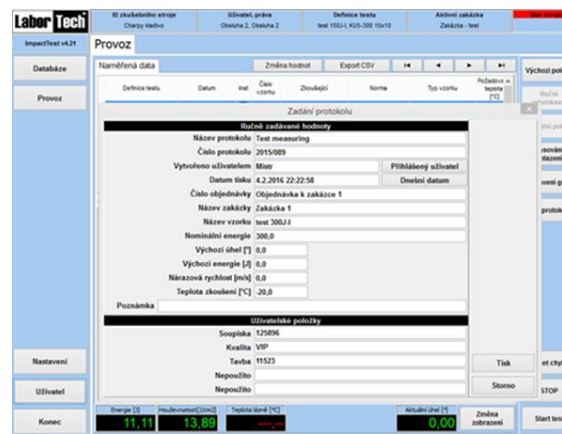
Labor Tech

ID zkušebního stroje
Charpy Kladno

Uživatel, práva
Obsluha 2, Obsluha 2

Definice testu
test 150J-I, KU5-300 10x10

Aktivní zakázka
Zakázka - test

ImpactTest v4.21

Provoz

Databáze

Provoz

Naměřená data

Změna hodnot

Export CSV

Definice testu

Datum

Inst

Číslo vzorku

Zkoušející

Norma

Typ vzorku

Požadovaná teplota [°C]

Výchozí po

Zadání protokolu

Ručně zadávané hodnoty

Název protokolu
Test measuring

Číslo protokolu
2015/089

Vytvořeno uživatelem
Mistr

Přihlášený uživatel

Datum tisku
4.2.2016 22:22:58

Dnešní datum

Číslo objednávky
Objednávka k zakázce 1

Název zakázky
Zakázka 1

Název vzorku
test 300J-I

Nominální energie
300,0

Výchozí úhel [°]
0,0

Výchozí energie [J]
0,0

Nárazová rychlost [m/s]
0,0

Teplota zkoušení [°C]
-20,0

Poznámka

Uživatelské položky

Soupiska
125896

Kvalita
VIP

Tavba
11523

Nepoužito

Nepoužito

Tisk

Storno

Nastavení

Uživatel

Konec

Energie [J]
11,11

Houževnatost [J/cm2]
13,89

Teplota tělesa [°C]

Aktuální úhel [°]
0,00

Změna zobrazení

Start tes

STOP